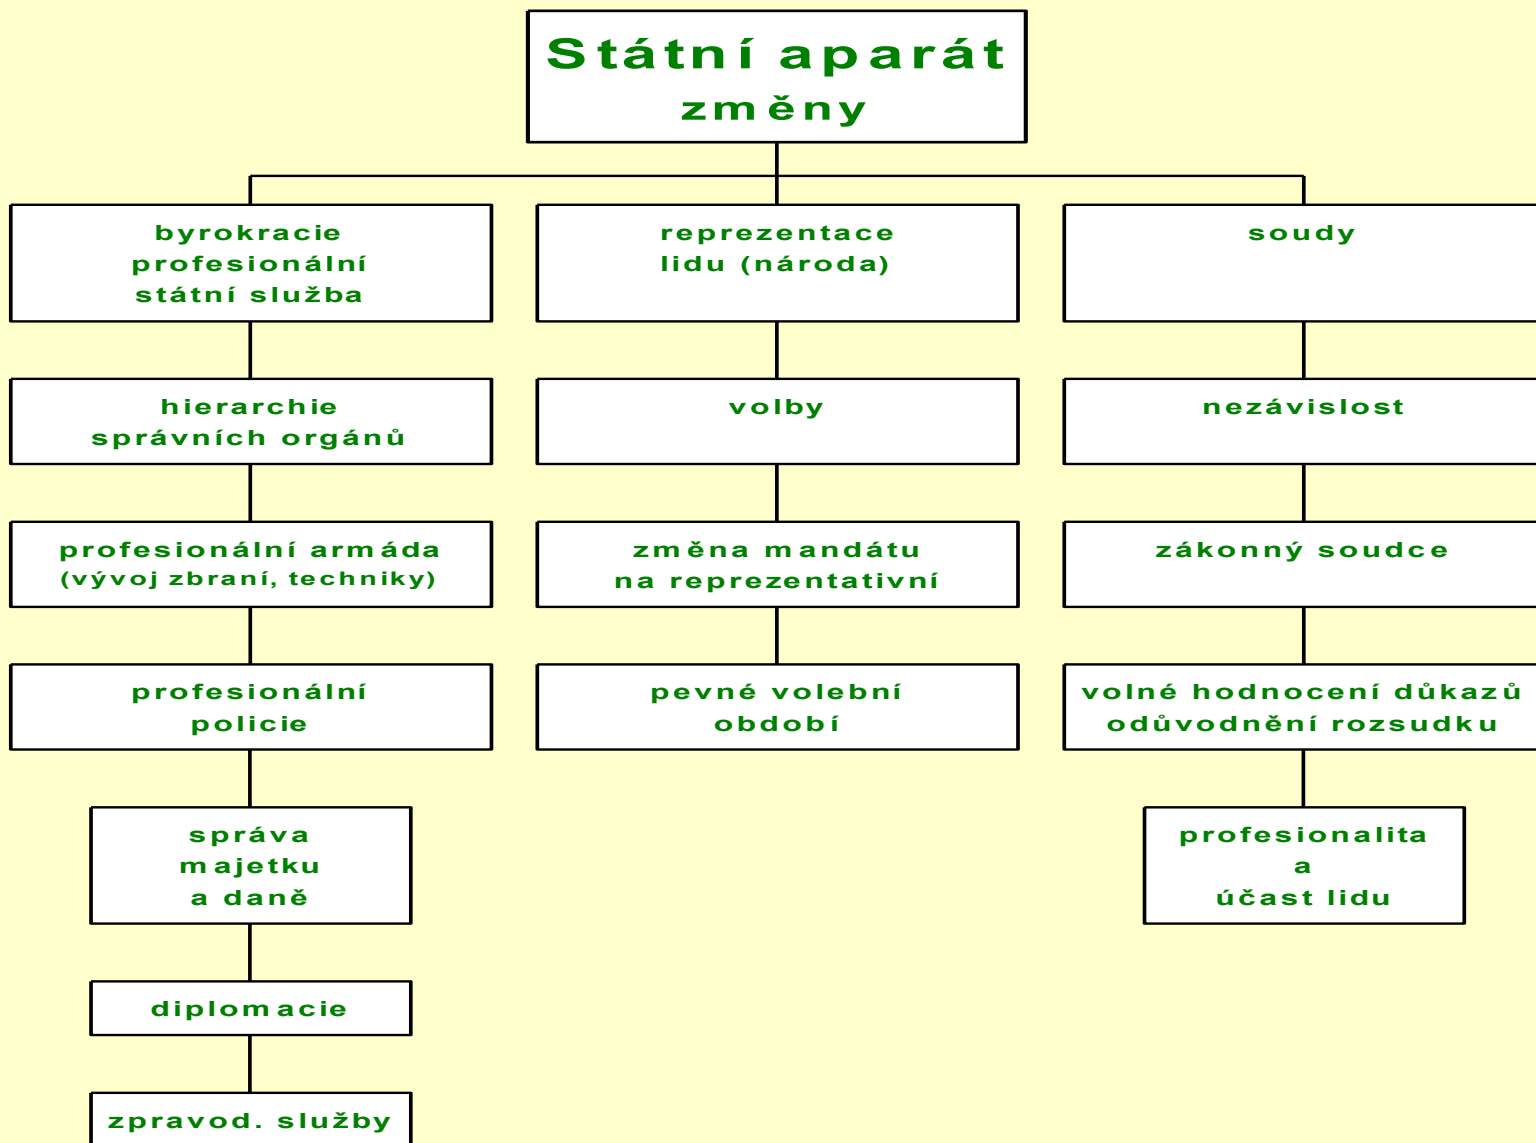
Státní aparát
změny

byrokracie
profesionální
státní služba

hierarchie
správních orgánů

profesionální armáda
(vývoj zbraní, techniky)

profesionální
policie

správa
majetku
a daně

diplomacie

zpravod. služby

reprezentace
lidu (národa)

volby

změna mandátu
na reprezentativní

pevné volební
období

soudy

nezávislost

zákonný soudce

volné hodnocení důkazů
odůvodnění rozsudku

profesionalita
a
účast lidu